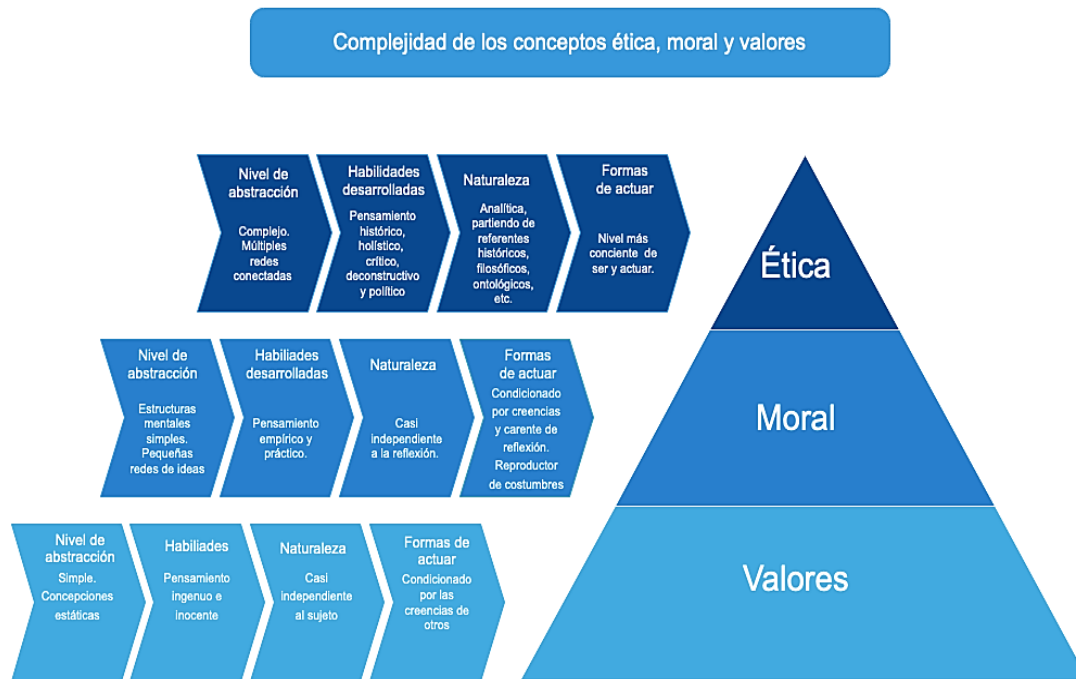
Complejidad de los conceptos ética, moral y valores

Nivel de abstracción

Complejo. Múltiples redes conectadas

Habilidades desarrolladas

Pensamiento histórico, holístico, crítico, deconstructivo y político

Naturaleza

Analítica, partiendo de referentes históricos, filosóficos, ontológicos, etc.

Formas de actuar

Nivel más conciente de ser y actuar.

Ética

Nivel de abstracción

Estructuras mentales simples. Pequeñas redes de ideas

Habiliades desarrolladas

Pensamiento empírico y práctico.

Naturaleza

Casi independiente a la reflexión.

Formas de actuar

Condicionado por creencias y carente de reflexión. Reproductor de costumbres

Moral

Nivel de abstracción

Simple. Concepciones estáticas

Habiliades

Pensamiento ingenuo e inocente

Naturaleza

Casi independiente al sujeto

Formas de actuar

Condicionado por las creencias de otros

Valores